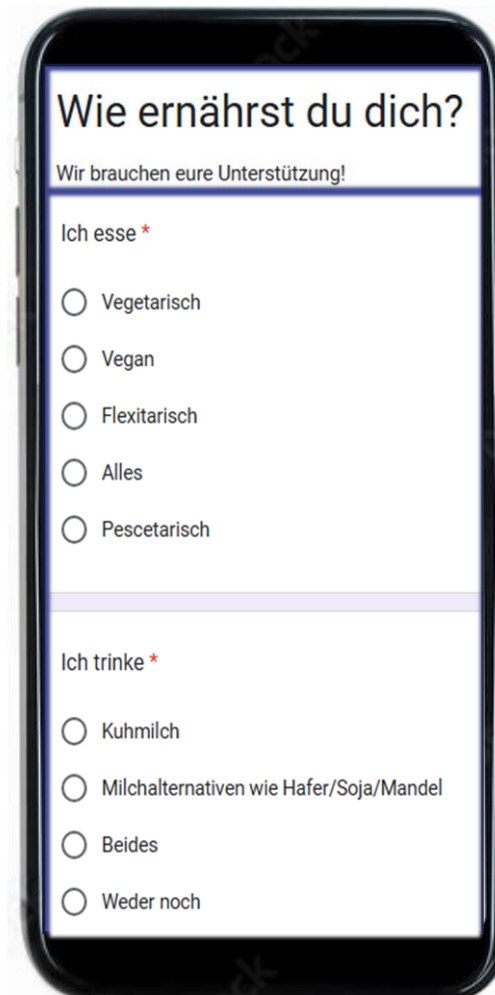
Wie ernährst du dich?

Wir brauchen eure Unterstützung!

Ich esse *

Vegetarisch

Vegan

Flexitarisch

Alles

Pescetarisch

Ich trinke *

Kuhmilch

Milchalternativen wie Hafer/Soja/Mandel

Beides

Weder noch